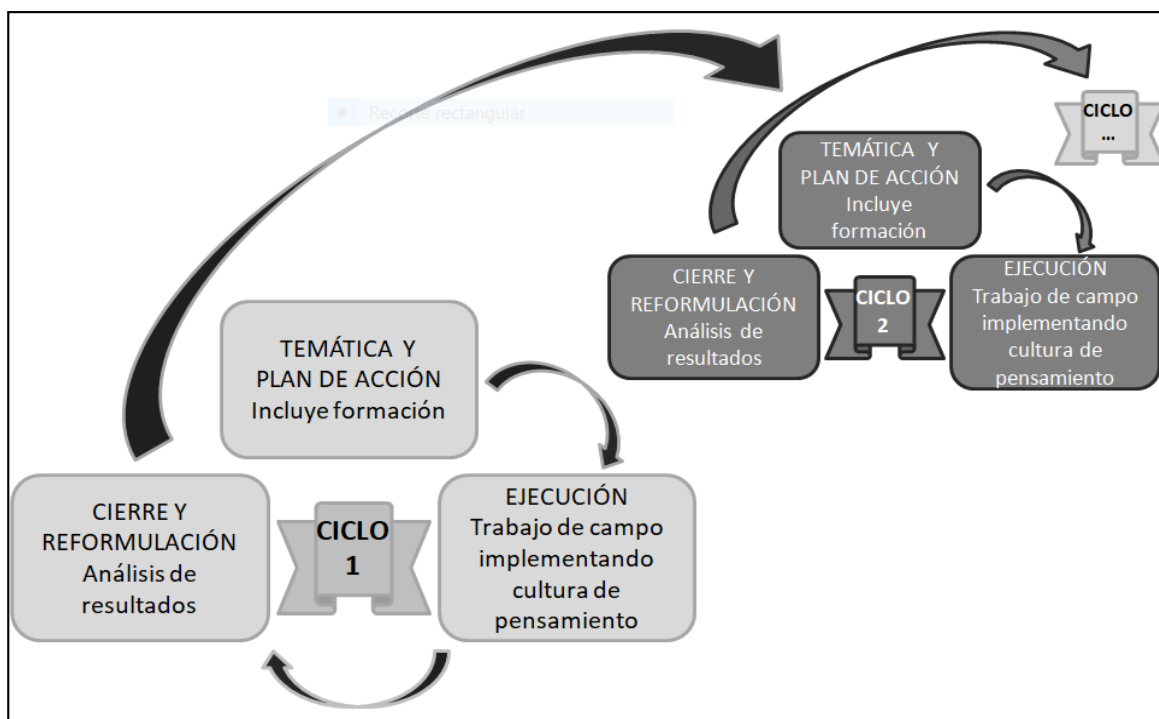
Recorte rectangular

CICLO
...

TEMÁTICA Y
PLAN DE ACCIÓN
Incluye
formación

CIERRE Y
REFORMULACIÓN
Análisis de
resultados

CICLO
2

EJECUCIÓN
Trabajo de campo
implementando
cultura de
pensamiento

TEMÁTICA Y
PLAN DE ACCIÓN
Incluye formación

CIERRE Y
REFORMULACIÓN
Análisis de
resultados

CICLO
1

EJECUCIÓN
Trabajo de campo
implementando
cultura de
pensamiento